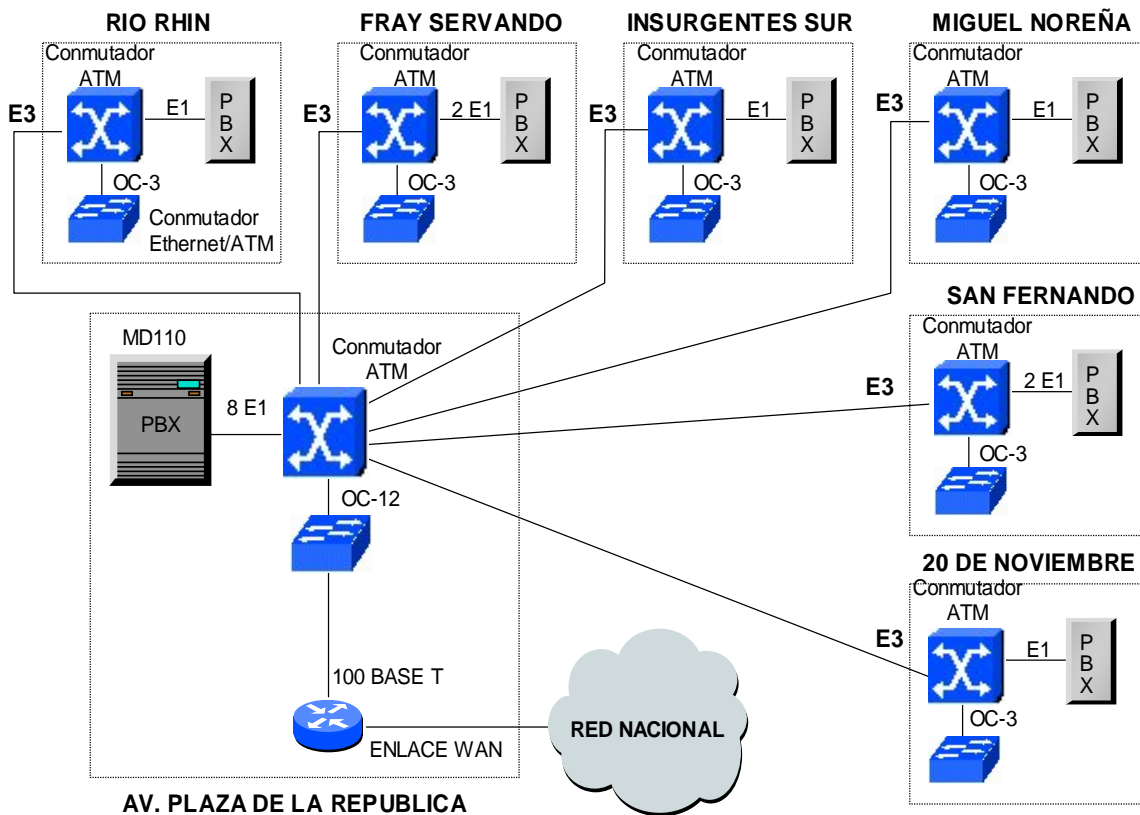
RIO RHIN

Conmutador ATM

E3

E1

P B X

OC-3

Conmutador Ethernet/ATM

FRAY SERVANDO

Conmutador ATM

E3

2 E1

P B X

OC-3

INSURGENTES SUR

Conmutador ATM

E3

E1

P B X

OC-3

MIGUEL NOREÑA

Conmutador ATM

E3

E1

P B X

OC-3

SAN FERNANDO

Conmutador ATM

E3

2 E1

P B X

OC-3

MD110

PBX

8 E1

Conmutador ATM

OC-12

100 BASE T

ENLACE WAN

RED NACIONAL

20 DE NOVIEMBRE

Conmutador ATM

E3

E1

P B X

OC-3

AV. PLAZA DE LA REPUBLICA